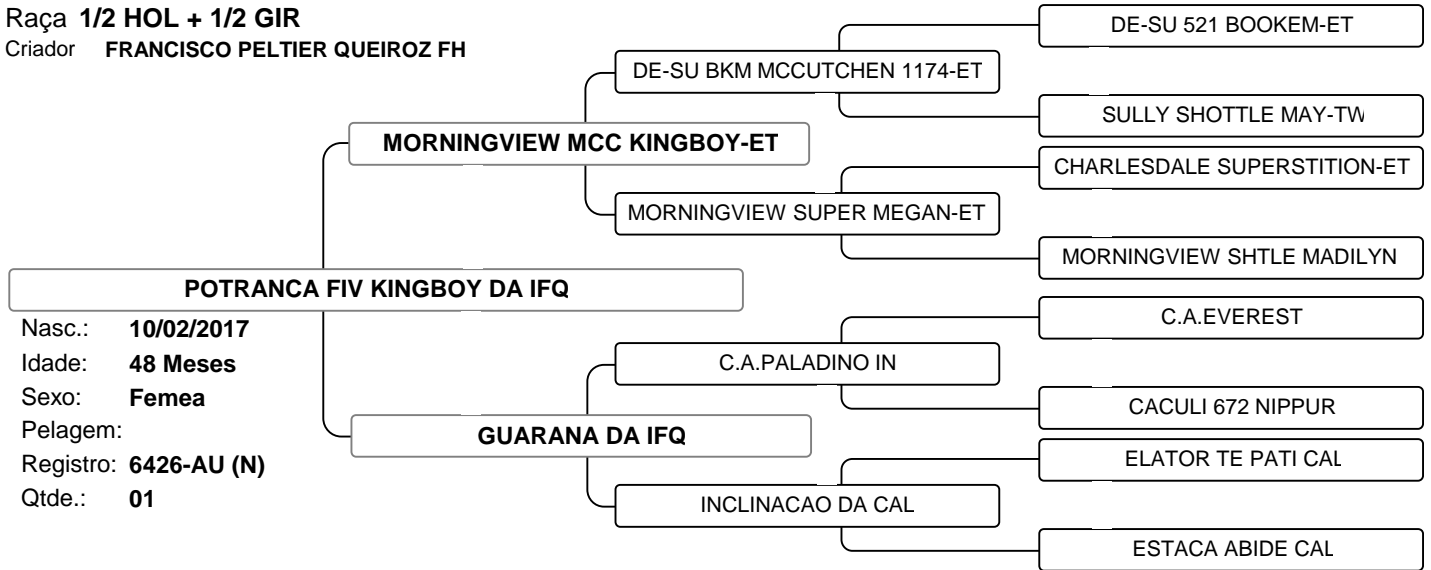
Raça 1/2 HOL + 1/2 GIR
Criador FRANCISCO PELTIER QUEIROZ FH

DE-SU 521 BOOKEM-ET
DE-SU BKM MCCUTCHEN 1174-ET
SULLY SHOTTLE MAY-TW
MORNINGVIEW MCC KINGBOY-ET
CHARLESDALE SUPERSTITION-ET
MORNINGVIEW SUPER MEGAN-ET
MORNINGVIEW SHTLE MADILYN

POTRANCA FIV KINGBOY DA IFQ
Nasc.: 10/02/2017
Idade: 48 Meses
Sexo: Femea
Pelagem:
Registro: 6426-AU (N)
Qtde.: 01

C.A.EVEREST
C.A.PALADINO IN
CACULI 672 NIPPUR
GUARANA DA IFQ
ELATOR TE PATI CAL
INCLINACAO DA CAL
ESTACA ABIDE CAL